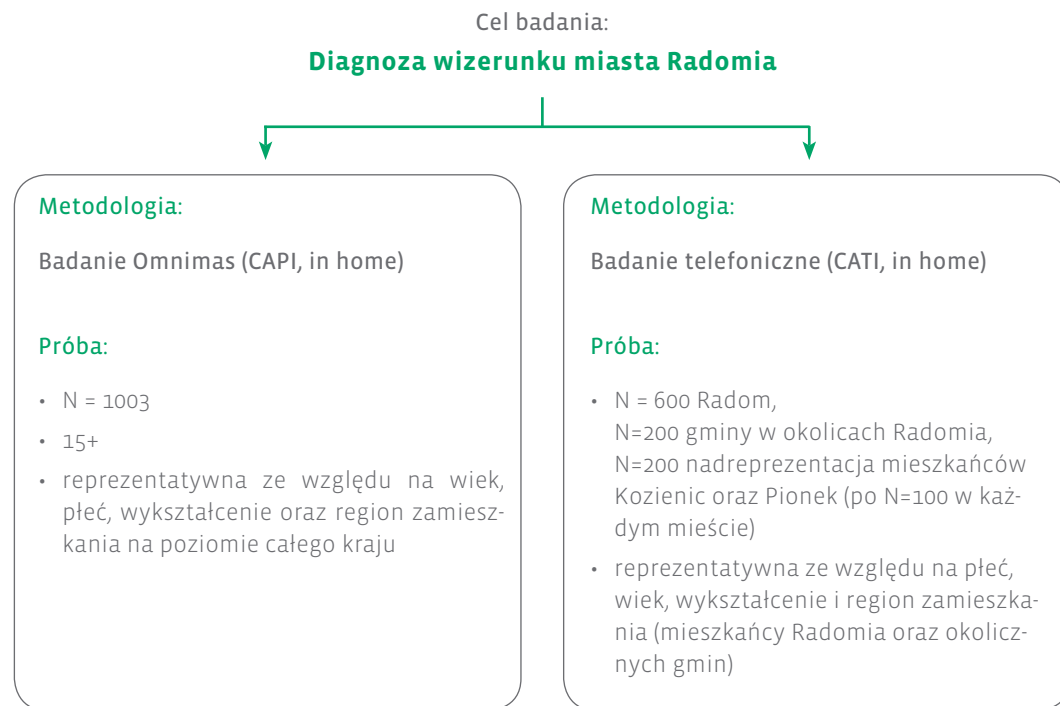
Cel badania:

Diagnoza wizerunku miasta Radomia

Metodologia:

Badanie Omnimas (CAPI, in home)

Próba:

- N = 1003
- 15+
- reprezentatywna ze względu na wiek, płeć, wykształcenie oraz region zamieszkania na poziomie całego kraju

Metodologia:

Badanie telefoniczne (CATI, in home)

Próba:

- N = 600 Radom, N=200 gminy w okolicach Radomia, N=200 nadreprezentacja mieszkańców Kozienic oraz Pionek (po N=100 w każdym mieście)
- reprezentatywna ze względu na płeć, wiek, wykształcenie i region zamieszkania (mieszkańcy Radomia oraz okolicznych gmin)